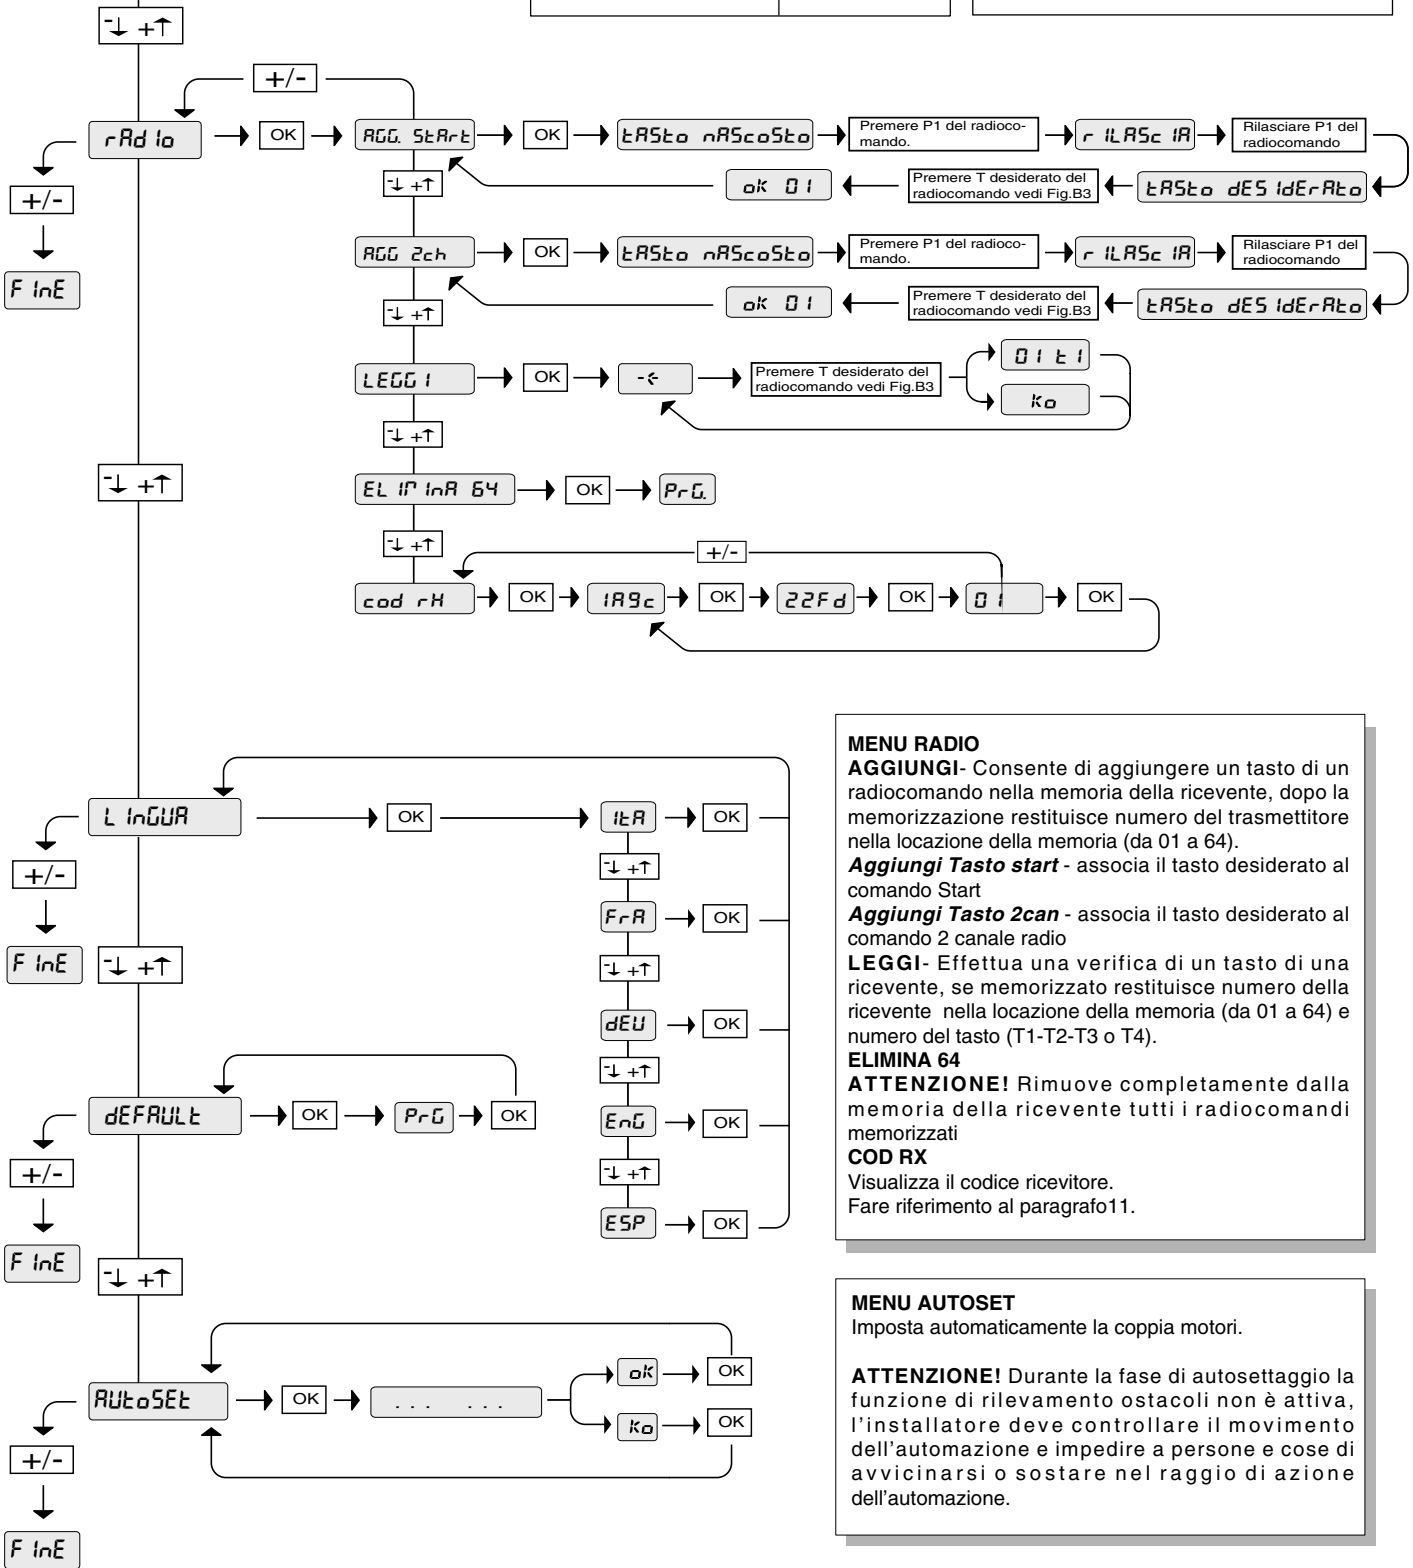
-↓ +↑

+/-

rAdIo

OK

AGG. StArt

OK

tASto nAScoSto

Premere P1 del radiocomando.

r ILASc IA

Rilasciare P1 del radiocomando

tASto dES IdErAto

Premere T desiderato del radiocomando vedi Fig.B3

ok 01

-↓ +↑

+/-

FInE

AGG 2ch

OK

tASto nAScoSto

Premere P1 del radiocomando.

r ILASc IA

Rilasciare P1 del radiocomando

tASto dES IdErAto

Premere T desiderato del radiocomando vedi Fig.B3

ok 01

-↓ +↑

LEGG I

OK

-‹

Premere T desiderato del radiocomando vedi Fig.B3

01 t I

ko

-↓ +↑

-↓ +↑

EL IMInA 64

OK

PrG.

-↓ +↑

+/-

cod rH

OK

1A9c

OK

22Fd

OK

01

OK

L InGUA

OK

ItA

OK

-↓ +↑

FrA

OK

-↓ +↑

dEU

OK

-↓ +↑

EnG

OK

-↓ +↑

ESP

OK

+/-

FInE

-↓ +↑

dEFAULt

OK

PrG

OK

+/-

FInE

-↓ +↑

AUtoSEt

OK

. . . . . .

ok

OK

ko

OK

+/-

FInE

**MENU RADIO**
**AGGIUNGI**- Consente di aggiungere un tasto di un radiocomando nella memoria della ricevente, dopo la memorizzazione restituisce numero del trasmettitore nella locazione della memoria (da 01 a 64).
***Aggiungi Tasto start*** - associa il tasto desiderato al comando Start
***Aggiungi Tasto 2can*** - associa il tasto desiderato al comando 2 canale radio
**LEGGI**- Effettua una verifica di un tasto di una ricevente, se memorizzato restituisce numero della ricevente nella locazione della memoria (da 01 a 64) e numero del tasto (T1-T2-T3 o T4).
**ELIMINA 64**
**ATTENZIONE!** Rimuove completamente dalla memoria della ricevente tutti i radiocomandi memorizzati
**COD RX**
Visualizza il codice ricevitore.
Fare riferimento al paragrafo11.

**MENU AUTOSET**
Imposta automaticamente la coppia motori.

**ATTENZIONE!** Durante la fase di autosettaggio la funzione di rilevamento ostacoli non è attiva, l'installatore deve controllare il movimento dell'automazione e impedire a persone e cose di avvicinarsi o sostare nel raggio di azione dell'automazione.